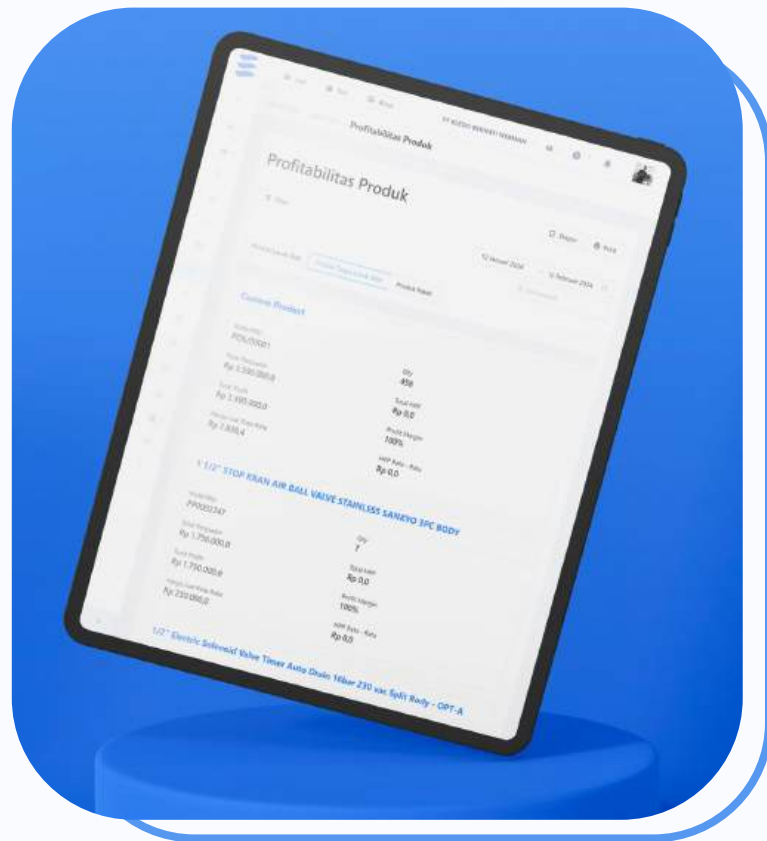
Profitabilitas Produk

Profitabilitas Produk

Ekspor
Print

12 Januari 2024
12 Februari 2024

Produk Teratas

Common Product

FOU/0001

Rp 3.500.000,0
Rp 3.100.000,0
Rp 1.808,4

Qty
450
Total HPP
Rp 0,0
Profit Margin
100%
HPP Rata - Rata
Rp 0,0

1 1/2" STOP KRAN AIR BALL VALVE STAINLESS SANKYO 3PC BODY

PP000347

Rp 1.750.000,0
Rp 1.750.000,0
Rp 250.000,0

Qty
7
Total HPP
Rp 0,0
Profit Margin
100%
HPP Rata - Rata
Rp 0,0

1/2" Electric Solenoid Valve Timer Auto Drain 16bar 230 vac Split Body - OPT-A